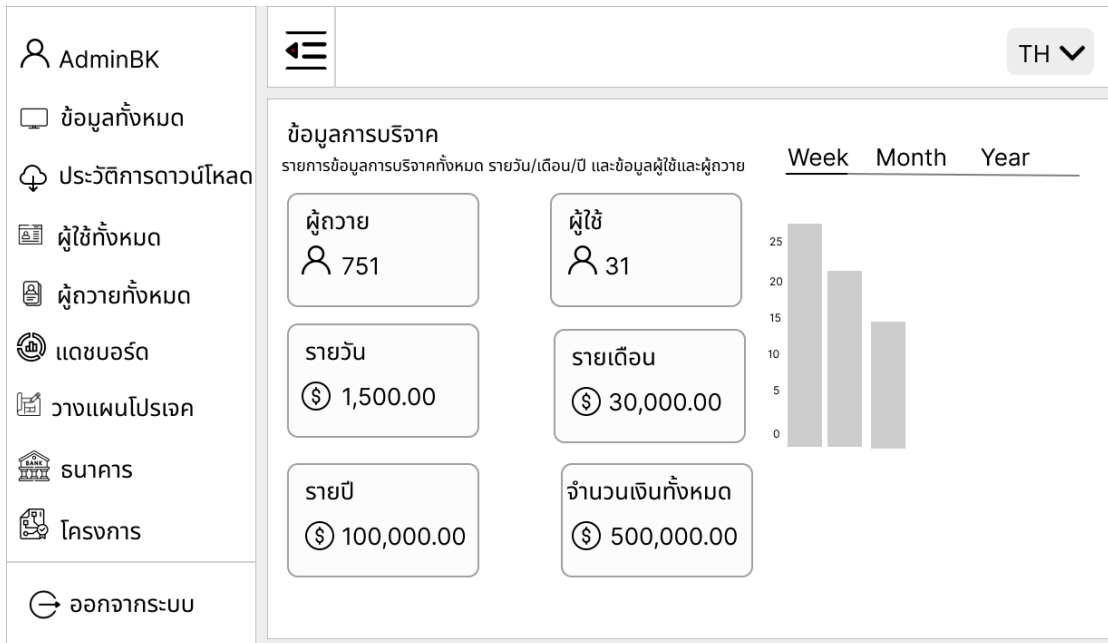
AdminBK

ข้อมูลทั้งหมด

ประวัติการดาวน์โหลด

ผู้ใช้ทั้งหมด

ผู้ถวายทั้งหมด

แดชบอร์ด

วางแผนโปรเจค

BANK ธนาคาร

โครงการ

ออกจากระบบ

TH

ข้อมูลการบริจาค

รายการข้อมูลการบริจาคทั้งหมด รายวัน/เดือน/ปี และข้อมูลผู้ใช้และผู้ถวาย

Week Month Year

ผู้ถวาย
751

ผู้ใช้
31

รายวัน
1,500.00

รายเดือน
30,000.00

รายปี
100,000.00

จำนวนเงินทั้งหมด
500,000.00

25
20
15
10
5
0